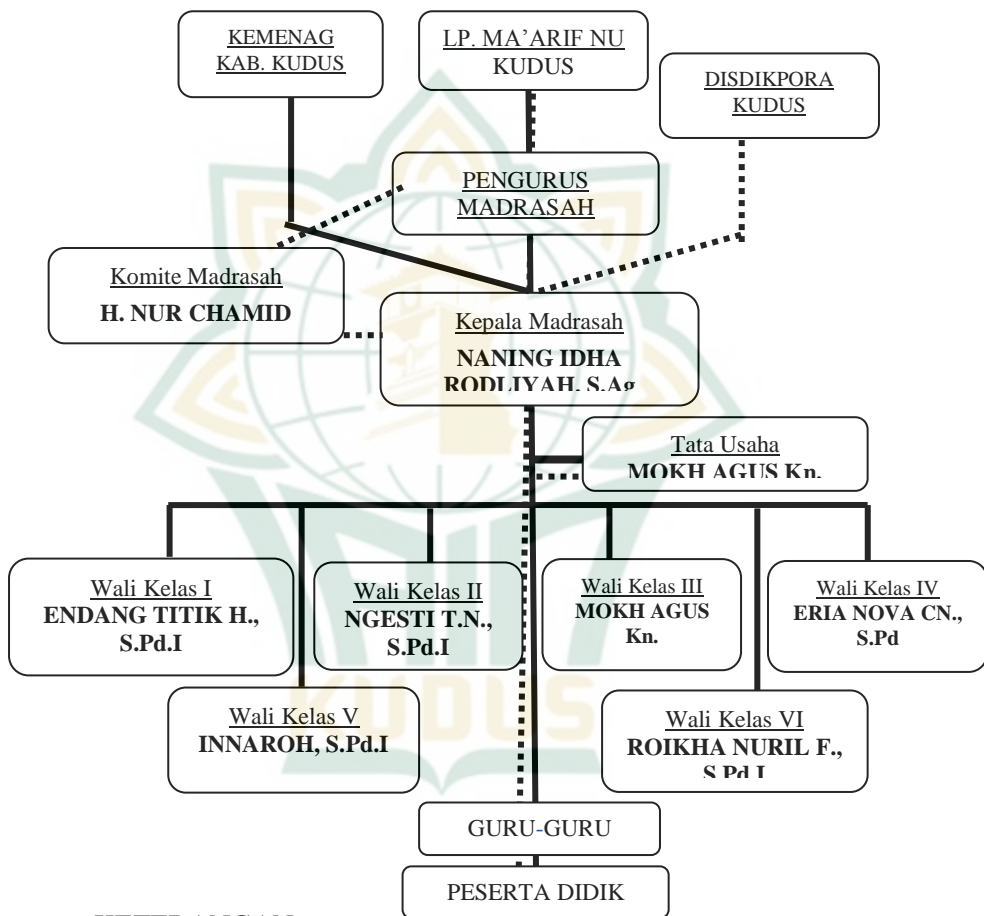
KEMENAG KAB. KUDUS

LP. MA'ARIF NU KUDUS

DISDIKPORA KUDUS

PENGURUS MADRASAH

Komite Madrasah
H. NUR CHAMID

Kepala Madrasah
NANING IDHA RODLIYAH, S.Ag

Tata Usaha
MOKH AGUS Kn.

Wali Kelas I
ENDANG TITIK H., S.Pd.I

Wali Kelas II
NGESTI T.N., S.Pd.I

Wali Kelas III
MOKH AGUS Kn.

Wali Kelas IV
ERIA NOVA CN., S.Pd

Wali Kelas V
INNAROH, S.Pd.I

Wali Kelas VI
ROIKHA NURIL F., S.Pd.I

GURU-GURU

PESERTA DIDIK

KUDUS